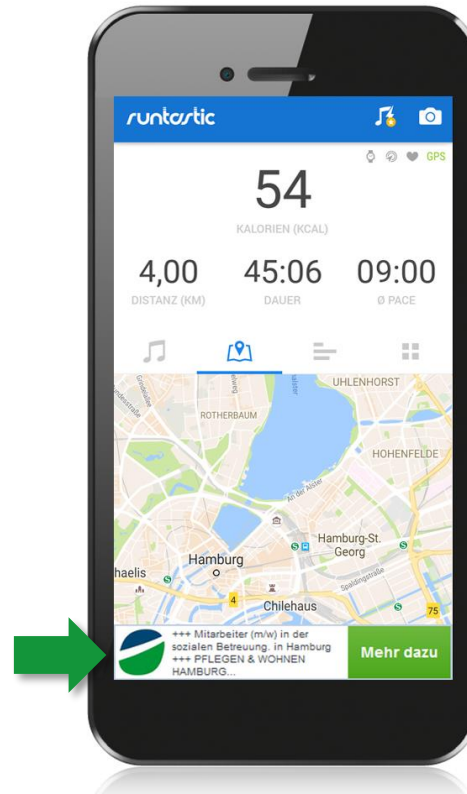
runtastic

GPS

54
KALORIEN (KCAL)

4,00
DISTANZ (KM)

45:06
DAUER

09:00
Ø PACE

UHLENHORST
ROTHERBAUM
HOHENFELDE
An der Alster
Hamburg-St. Georg
Hamburg
haelis
Spaldingstraße
4
Chilehaus
75

+++ Mitarbeiter (m/w) in der sozialen Betreuung. in Hamburg +++ PFLEGEN & WOHNEN HAMBURG...

Mehr dazu